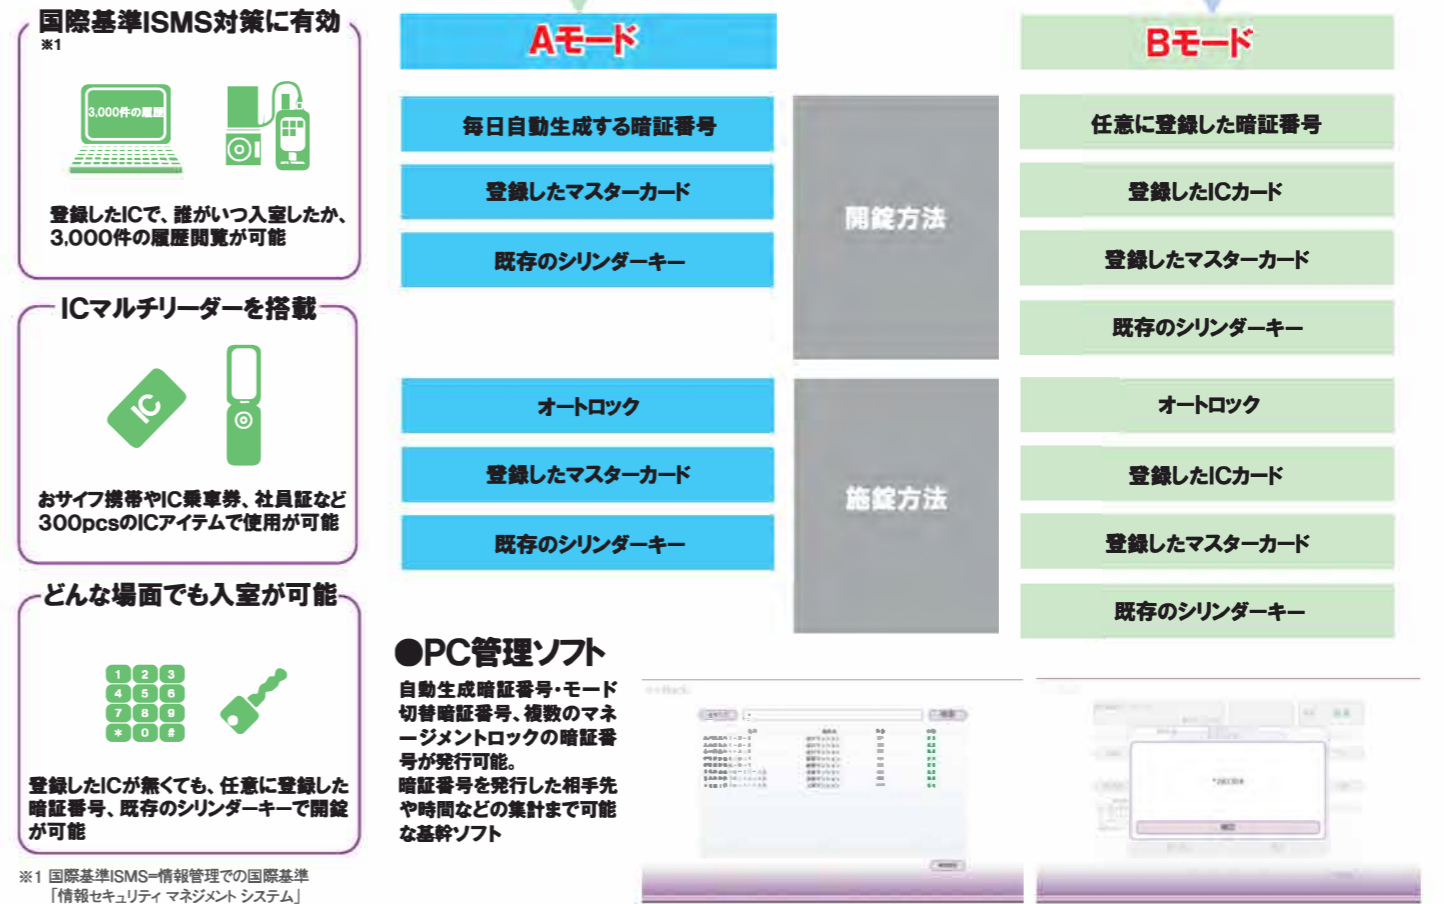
国際基準ISMS対策に有効
※1

3,000件の履歴

登録したICで、誰がいつ入室したか、3,000件の履歴閲覧が可能

ICマルチリーダーを搭載

IC

おサイフ携帯やIC乗車券、社員証など300pcsのICアイテムで使用が可能

どんな場面でも入室が可能

1 2 3
4 5 6
7 8 9
＊ 0 #

登録したICが無くても、任意に登録した暗証番号、既存のシリンダーキーで開錠が可能

※1 国際基準ISMS=情報管理での国際基準「情報セキュリティ マネジメント システム」

Aモード

毎日自動生成する暗証番号

登録したマスターカード

既存のシリンダーキー

開錠方法

オートロック

登録したマスターカード

既存のシリンダーキー

施錠方法

Bモード

任意に登録した暗証番号

登録したICカード

登録したマスターカード

既存のシリンダーキー

オートロック

登録したICカード

登録したマスターカード

既存のシリンダーキー

●PC管理ソフト

自動生成暗証番号･モード切替暗証番号、複数のマネージメントロックの暗証番号が発行可能。
暗証番号を発行した相手先や時間などの集計まで可能な基幹ソフト

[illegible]